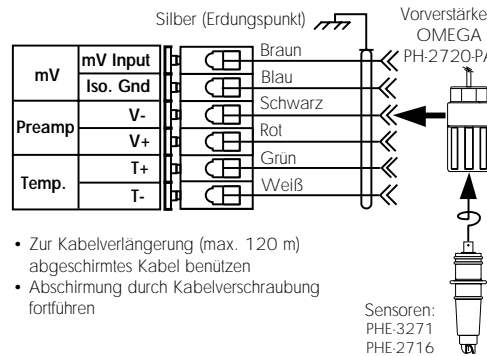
Silber (Erdungspunkt)

Vorverstärke
OMEGA
PH-2720-PA

| mV | mV Input |
|---|---|
| | Iso. Gnd |
| Preamp | V- |
| | V+ |
| Temp. | T+ |
| | T- |

Braun
Blau
Schwarz
Rot
Grün
Weiß

• Zur Kabelverlängerung (max. 120 m) abgeschirmtes Kabel benützen
• Abschirmung durch Kabelverschraubung fortführen

Sensoren:
PHE-3271
PHE-2716